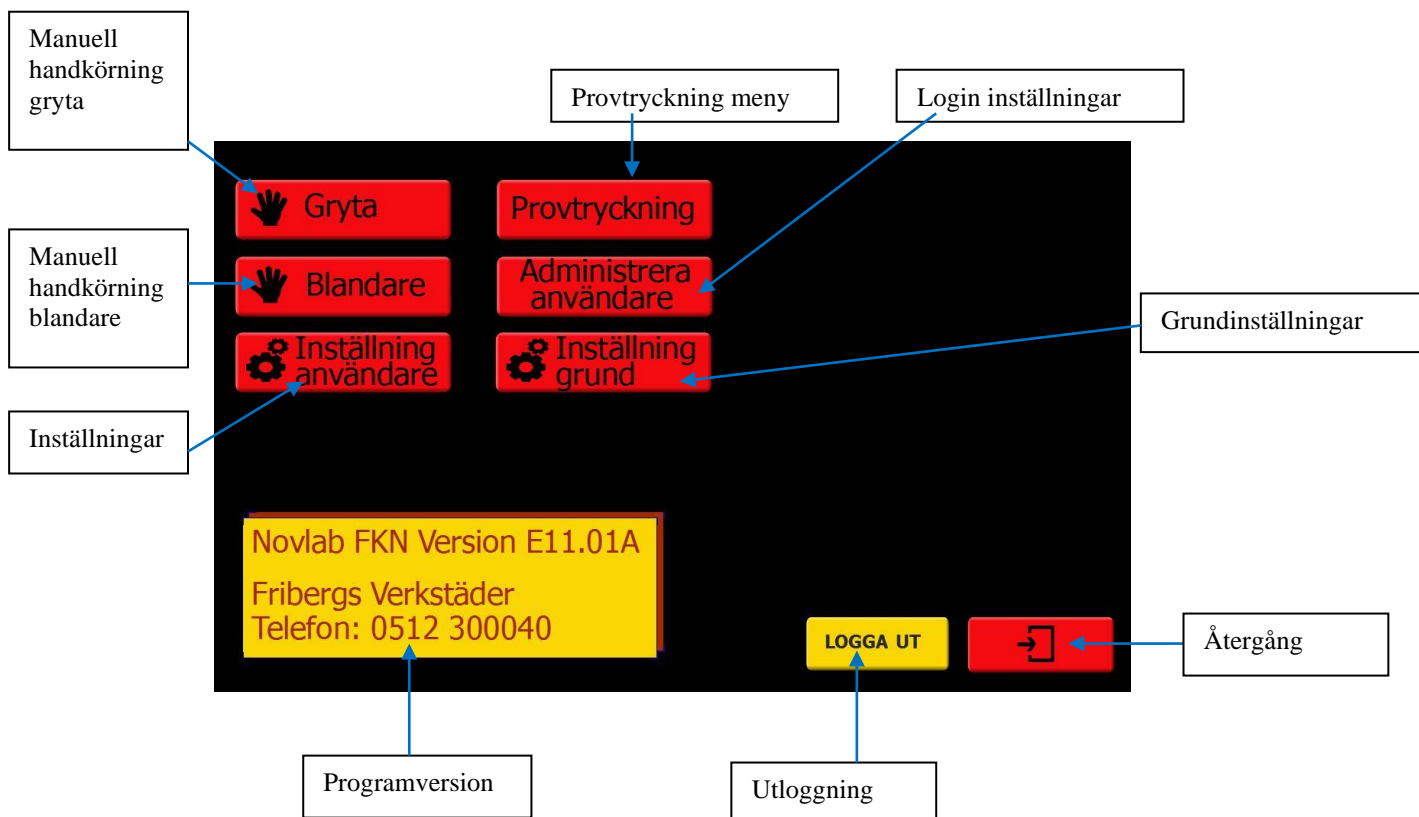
Manuell handkörning gryta

Provtryckning meny

Login inställningar

Gryta

Provtryckning

Manuell handkörning blandare

Blandare

Administrera användare

Grundinställningar

Inställning användare

Inställning grund

Inställningar

Novlab FKN Version E11.01A

Fribergs Verkstäder
Telefon: 0512 300040

LOGGA UT

Återgång

Programversion

Utloggning